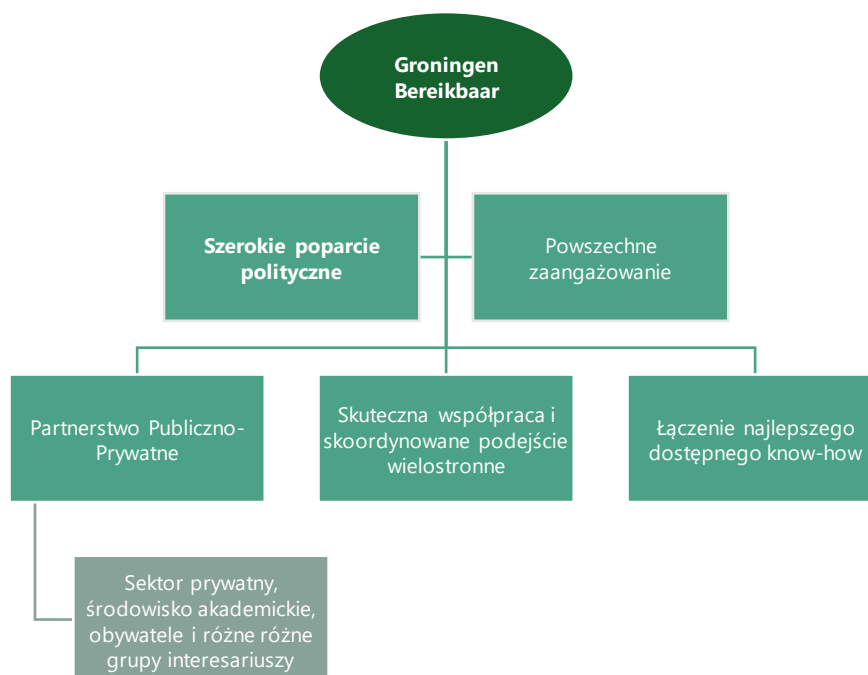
Groningen Bereikbaar

Szerokie poparcie polityczne

Powszechne zaangażowanie

Partnerstwo Publiczno-Prywatne

Skuteczna współpraca i skoordynowane podejście wielostronne

Łączenie najlepszego dostępnego know-how

Sektor prywatny, środowisko akademickie, obywatele i różne różne grupy interesariuszy